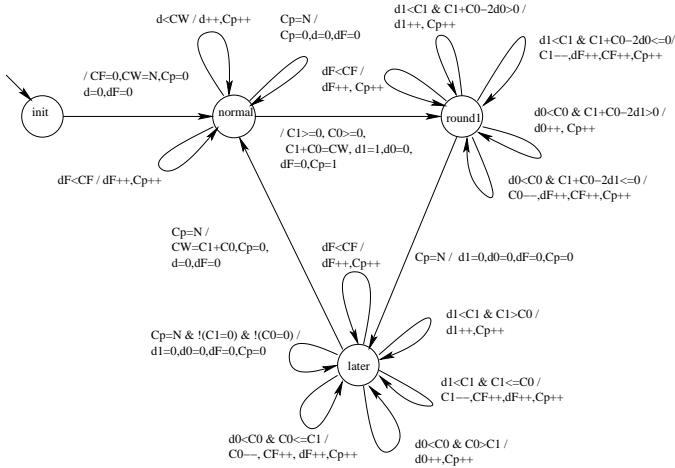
init

/ CF=0,CW=N,Cp=0
d=0,dF=0

d<CW / d++,Cp++

Cp=N /
Cp=0,d=0,dF=0

normal

dF<CF / dF++,Cp++

/ C1>=0, C0>=0,
C1+C0=CW, d1=1,d0=0,
dF=0,Cp=1

d1<C1 & C1+C0−2d0>0 /
d1++, Cp++

d1<C1 & C1+C0−2d0<=0/
C1−−,dF++,CF++,Cp++

dF<CF /
dF++, Cp++

round1

d0<C0 & C1+C0−2d1>0 /
d0++, Cp++

d0<C0 & C1+C0−2d1<=0 /
C0−−,dF++,CF++,Cp++

Cp=N /
CW=C1+C0,Cp=0,
d=0,dF=0

Cp=N / d1=0,d0=0,dF=0,Cp=0

dF<CF /
dF++,Cp++

d1<C1 & C1>C0 /
d1++,Cp++

Cp=N & !(C1=0) & !(C0=0) /
d1=0,d0=0,dF=0,Cp=0

later

d1<C1 & C1<=C0 /
C1−−,CF++,dF++,Cp++

d0<C0 & C0<=C1 /
C0−−, CF++, dF++,Cp++

d0<C0 & C0>C1 /
d0++,Cp++